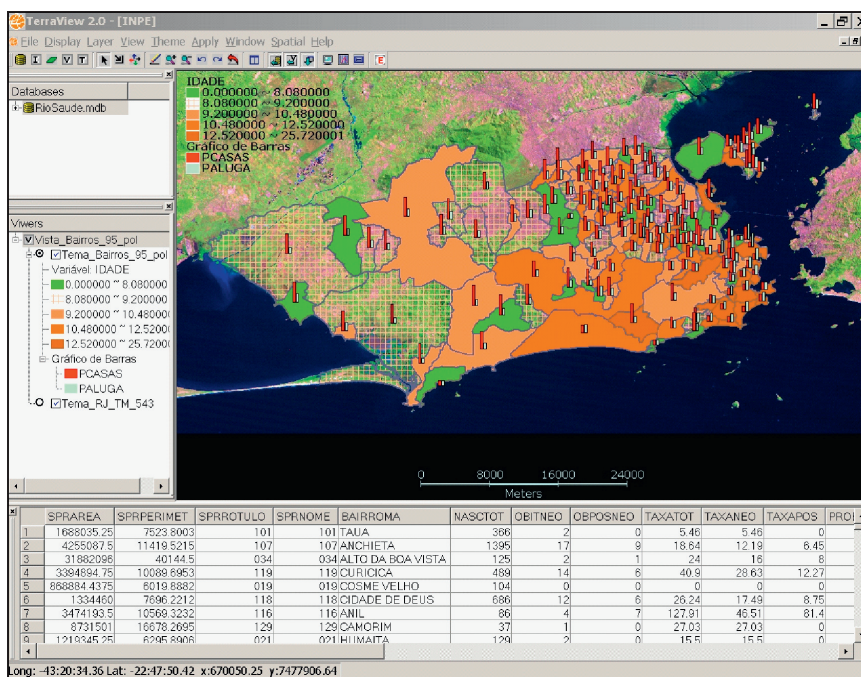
TerraView 2.0 - [INPE]

File Display Layer View Theme Apply Window Spatial Help

Databases
RioSaude.mdb

Viwers
Vista_Bairros_95_pol
Tema_Bairros_95_pol
Variável: IDADE
0.000000 ~ 8.080000
8.080000 ~ 9.200000
9.200000 ~ 10.480000
10.480000 ~ 12.52000
12.520000 ~ 25.72000
Gráfico de Barras
PCASAS
PALUGA
Tema_RJ_TM_543

IDADE
0.000000 ~ 8.080000
8.080000 ~ 9.200000
9.200000 ~ 10.480000
10.480000 ~ 12.520000
12.520000 ~ 25.720001
Gráfico de Barras
PCASAS
PALUGA

0 8000 16000 24000
Meters

| | SPRAREA | SPRPERIMET | SPRROTULO | SPRNOME | BAIRROMA | NASCTOT | OBITNEO | OBPOSNEO | TAXATOT | TAXANEO | TAXAPOS | PRO |
|---|---|---|---|---|---|---|---|---|---|---|---|---|
| 1 | 1688035.25 | 7523.8003 | 101 | 101 | TAUA | 366 | 2 | 0 | 5.46 | 5.46 | 0 | |
| 2 | 4255087.5 | 11419.5215 | 107 | 107 | ANCHIETA | 1395 | 17 | 9 | 18.64 | 12.19 | 6.45 | |
| 3 | 31882096 | 40144.5 | 034 | 034 | ALTO DA BOA VISTA | 125 | 2 | 1 | 24 | 16 | 8 | |
| 4 | 3394894.75 | 10089.6953 | 119 | 119 | CURICICA | 489 | 14 | 6 | 40.9 | 28.63 | 12.27 | |
| 5 | 868884.4375 | 6019.8882 | 019 | 019 | COSME VELHO | 104 | 0 | 0 | 0 | 0 | 0 | |
| 6 | 1334460 | 7696.2212 | 118 | 118 | CIDADE DE DEUS | 686 | 12 | 6 | 26.24 | 17.49 | 8.75 | |
| 7 | 3474193.5 | 10569.3232 | 116 | 116 | ANIL | 86 | 4 | 7 | 127.91 | 46.51 | 81.4 | |
| 8 | 8731501 | 16678.2695 | 129 | 129 | CAMORIM | 37 | 1 | 0 | 27.03 | 27.03 | 0 | |
| 9 | 1219345.25 | 6295.8906 | 021 | 021 | HUMAITA | 129 | 2 | 0 | 15.5 | 15.5 | 0 | |

Long: -43:20:34.36 Lat: -22:47:50.42 x:670050.25 y:7477906.64